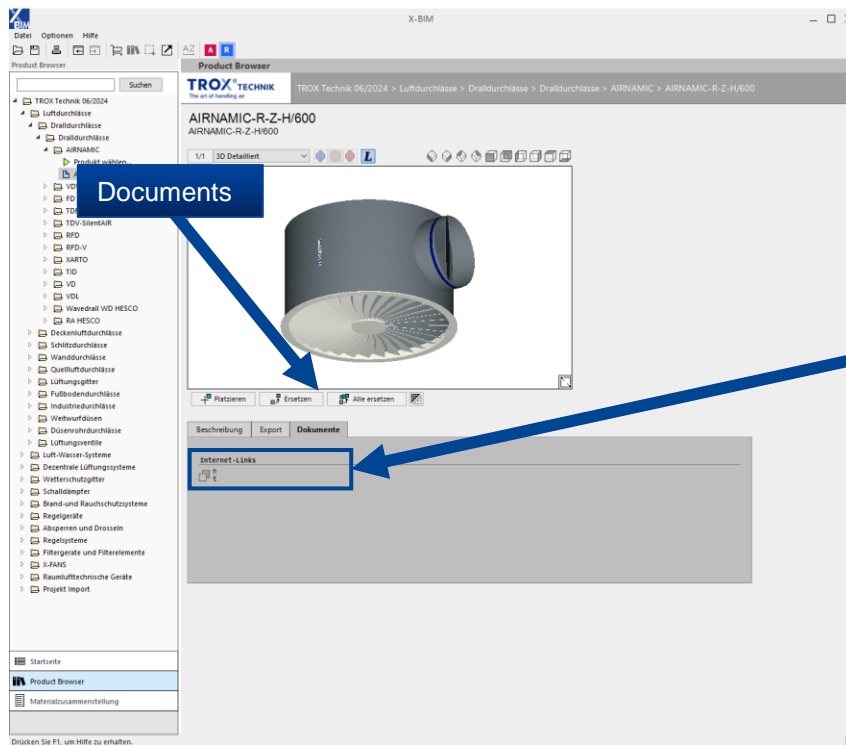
X-BIM

Datei Optionen Hilfe

Product Browser

Suchen

TROX Technik 06/2024
Luftdurchlässe
Dralldurchlässe
Dralldurchlässe
AIRNAMIC
Produkt wählen...
A
VD
FD
TD
TDV-SilentAIR
RFD
RFD-V
XARTO
TID
VD
VDL
Wavedrall WD HESCO
RA HESCO
Deckenluftdurchlässe
Schlitzdurchlässe
Wanddurchlässe
Quellluftdurchlässe
Lüftungsgitter
Fußbodendurchlässe
Industriedurchlässe
Weitwurfdüsen
Düsenrohrdurchlässe
Lüftungsventile
Luft-Wasser-Systeme
Dezentrale Lüftungssysteme
Wetterschutzgitter
Schalldämpfer
Brand- und Rauchschutzsysteme
Regelgeräte
Absperren und Drosseln
Regelsysteme
Filtergerate und Filterelemente
X-FANS
Raumlufttechnische Geräte
Projekt Import

Startseite
Product Browser
Materialzusammenstellung

Drücken Sie F1, um Hilfe zu erhalten.

Product Browser

TROX® TECHNIK
The art of handling air

TROX Technik 06/2024 > Luftdurchlässe > Dralldurchlässe > Dralldurchlässe > AIRNAMIC > AIRNAMIC-R-Z-H/600

AIRNAMIC-R-Z-H/600
AIRNAMIC-R-Z-H/600

1/1 3D Detailliert

Documents

Platzieren Ersetzen Alle ersetzen

Beschreibung Export Dokumente

Internet-Links